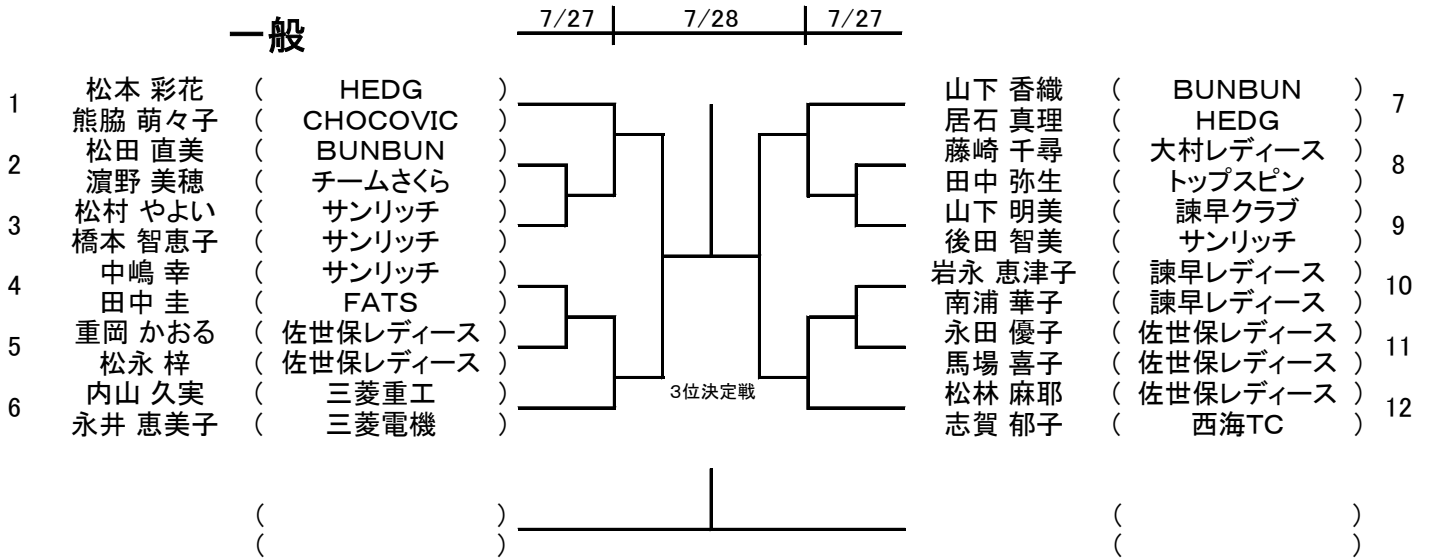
一般

7/27 | 7/28 | 7/27

1 松本 彩花 ( HEDG )
熊脇 萌々子 ( CHOCOVIC )
2 松田 直美 ( BUNBUN )
濵野 美穂 ( チームさくら )
3 松村 やよい ( サンリッチ )
橋本 智恵子 ( サンリッチ )
4 中嶋 幸 ( サンリッチ )
田中 圭 ( FATS )
5 重岡 かおる ( 佐世保レディース )
松永 梓 ( 佐世保レディース )
6 内山 久実 ( 三菱重工 )
永井 恵美子 ( 三菱電機 )

山下 香織 ( BUNBUN ) 7
居石 真理 ( HEDG )
藤崎 千尋 ( 大村レディース ) 8
田中 弥生 ( トップスピン )
山下 明美 ( 諫早クラブ ) 9
後田 智美 ( サンリッチ )
岩永 恵津子 ( 諫早レディース ) 10
南浦 華子 ( 諫早レディース )
永田 優子 ( 佐世保レディース ) 11
馬場 喜子 ( 佐世保レディース )
松林 麻耶 ( 佐世保レディース ) 12
志賀 郁子 ( 西海TC )

3位決定戦

( )
( )
( )
( )